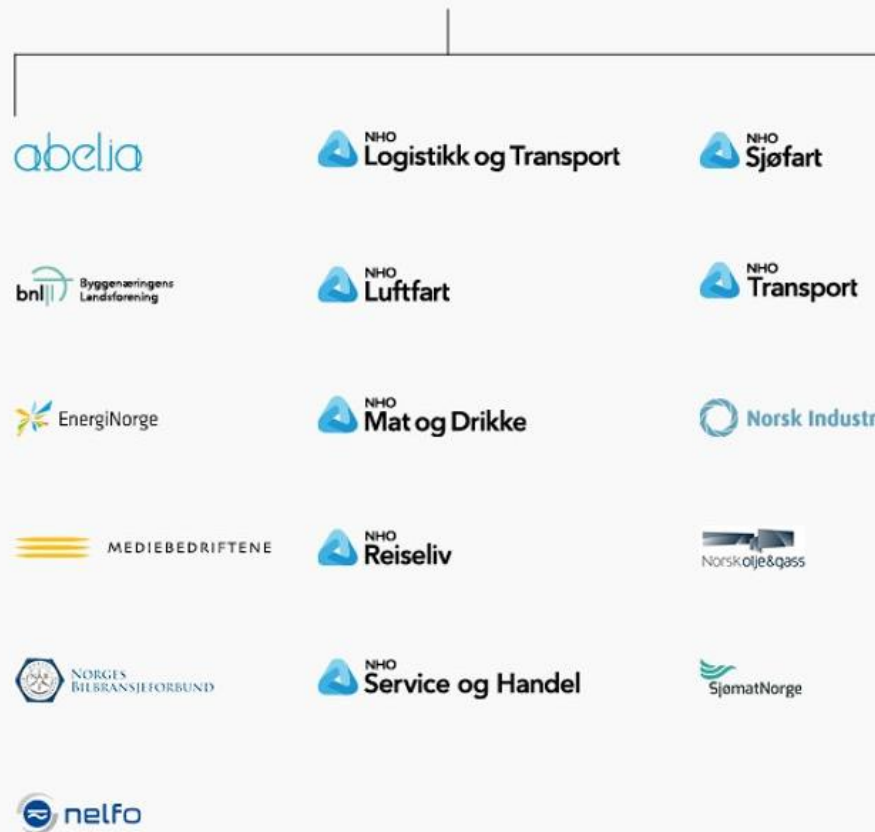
abelia

NHO Logistikk og Transport

NHO Sjøfart

bnl Byggenæringens Landsforening

NHO Luftfart

NHO Transport

EnergiNorge

NHO Mat og Drikke

Norsk Industr

MEDIEBEDRIFTENE

NHO Reiseliv

Norskolje&gass

NORGES BILBRANSJEFORBUND

NHO Service og Handel

SjømatNorge

nelfo